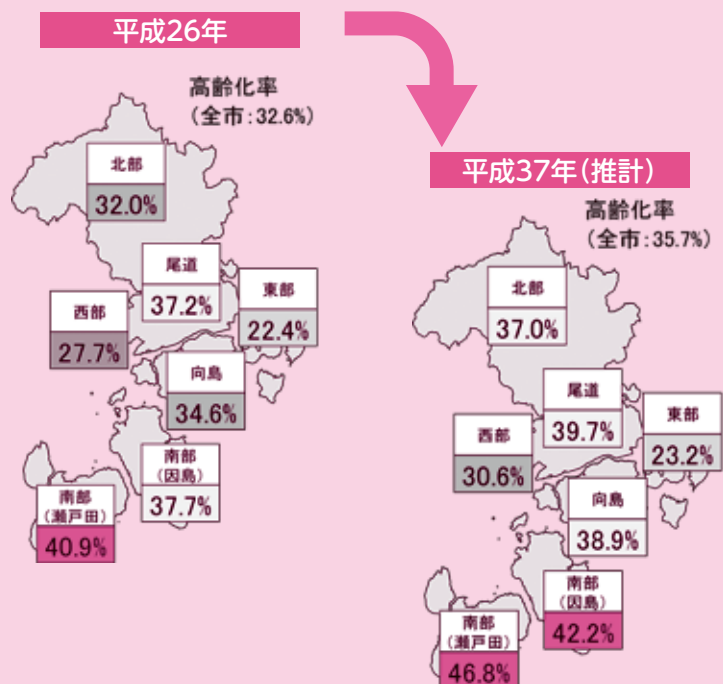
平成26年

高齢化率
（全市：32.6％）

北部
32.0％

尾道
37.2％

東部
22.4％

西部
27.7％

向島
34.6％

南部
（因島）
37.7％

南部
（瀬戸田）
40.9％

平成37年（推計）

高齢化率
（全市：35.7％）

北部
37.0％

尾道
39.7％

東部
23.2％

西部
30.6％

向島
38.9％

南部
（因島）
42.2％

南部
（瀬戸田）
46.8％